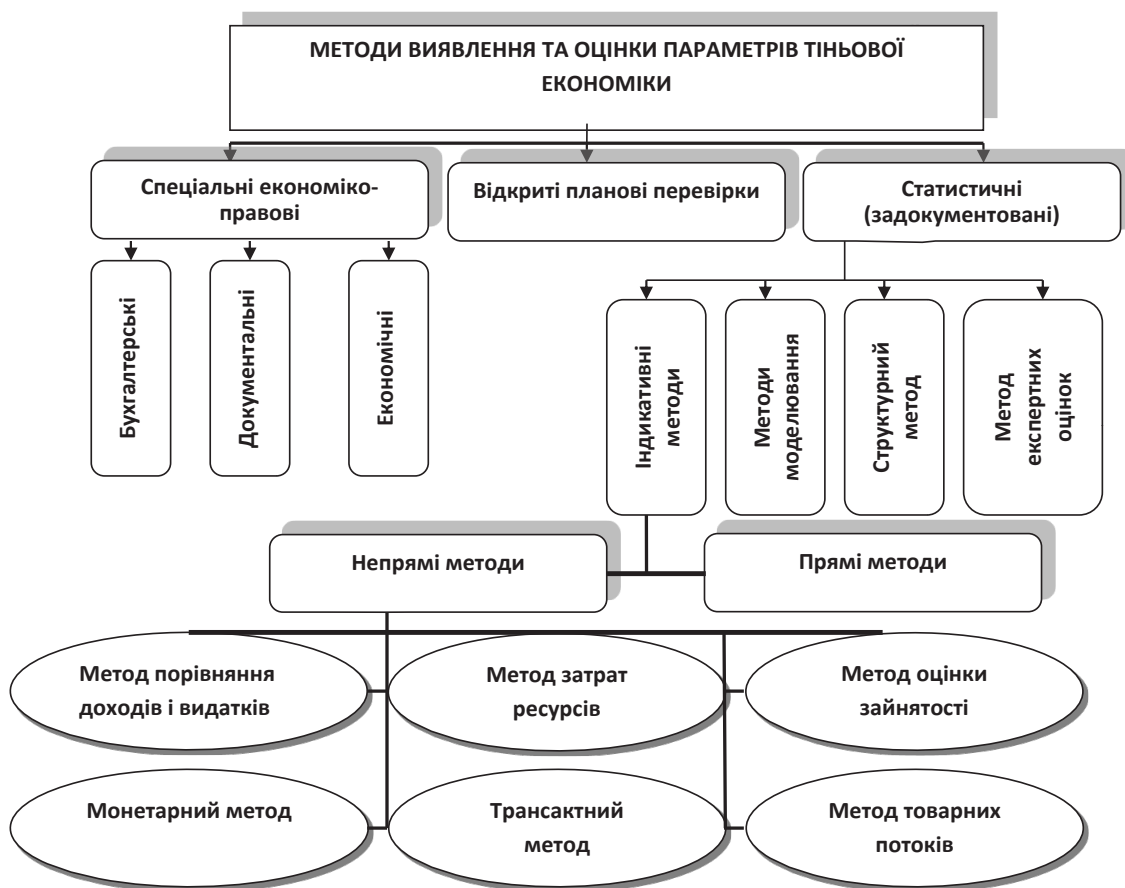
МЕТОДИ ВИЯВЛЕННЯ ТА ОЦІНКИ ПАРАМЕТРІВ ТІНЬОВОЇ ЕКОНОМІКИ

Спеціальні економіко-правові

Відкриті планові перевірки

Статистичні (задокументовані)

Бухгалтерські

Документальні

Економічні

Індикативні методи

Методи моделювання

Структурний метод

Метод експертних оцінок

Непрямі методи

Прямі методи

Метод порівняння доходів і видатків

Метод затрат ресурсів

Метод оцінки зайнятості

Монетарний метод

Трансактний метод

Метод товарних потоків